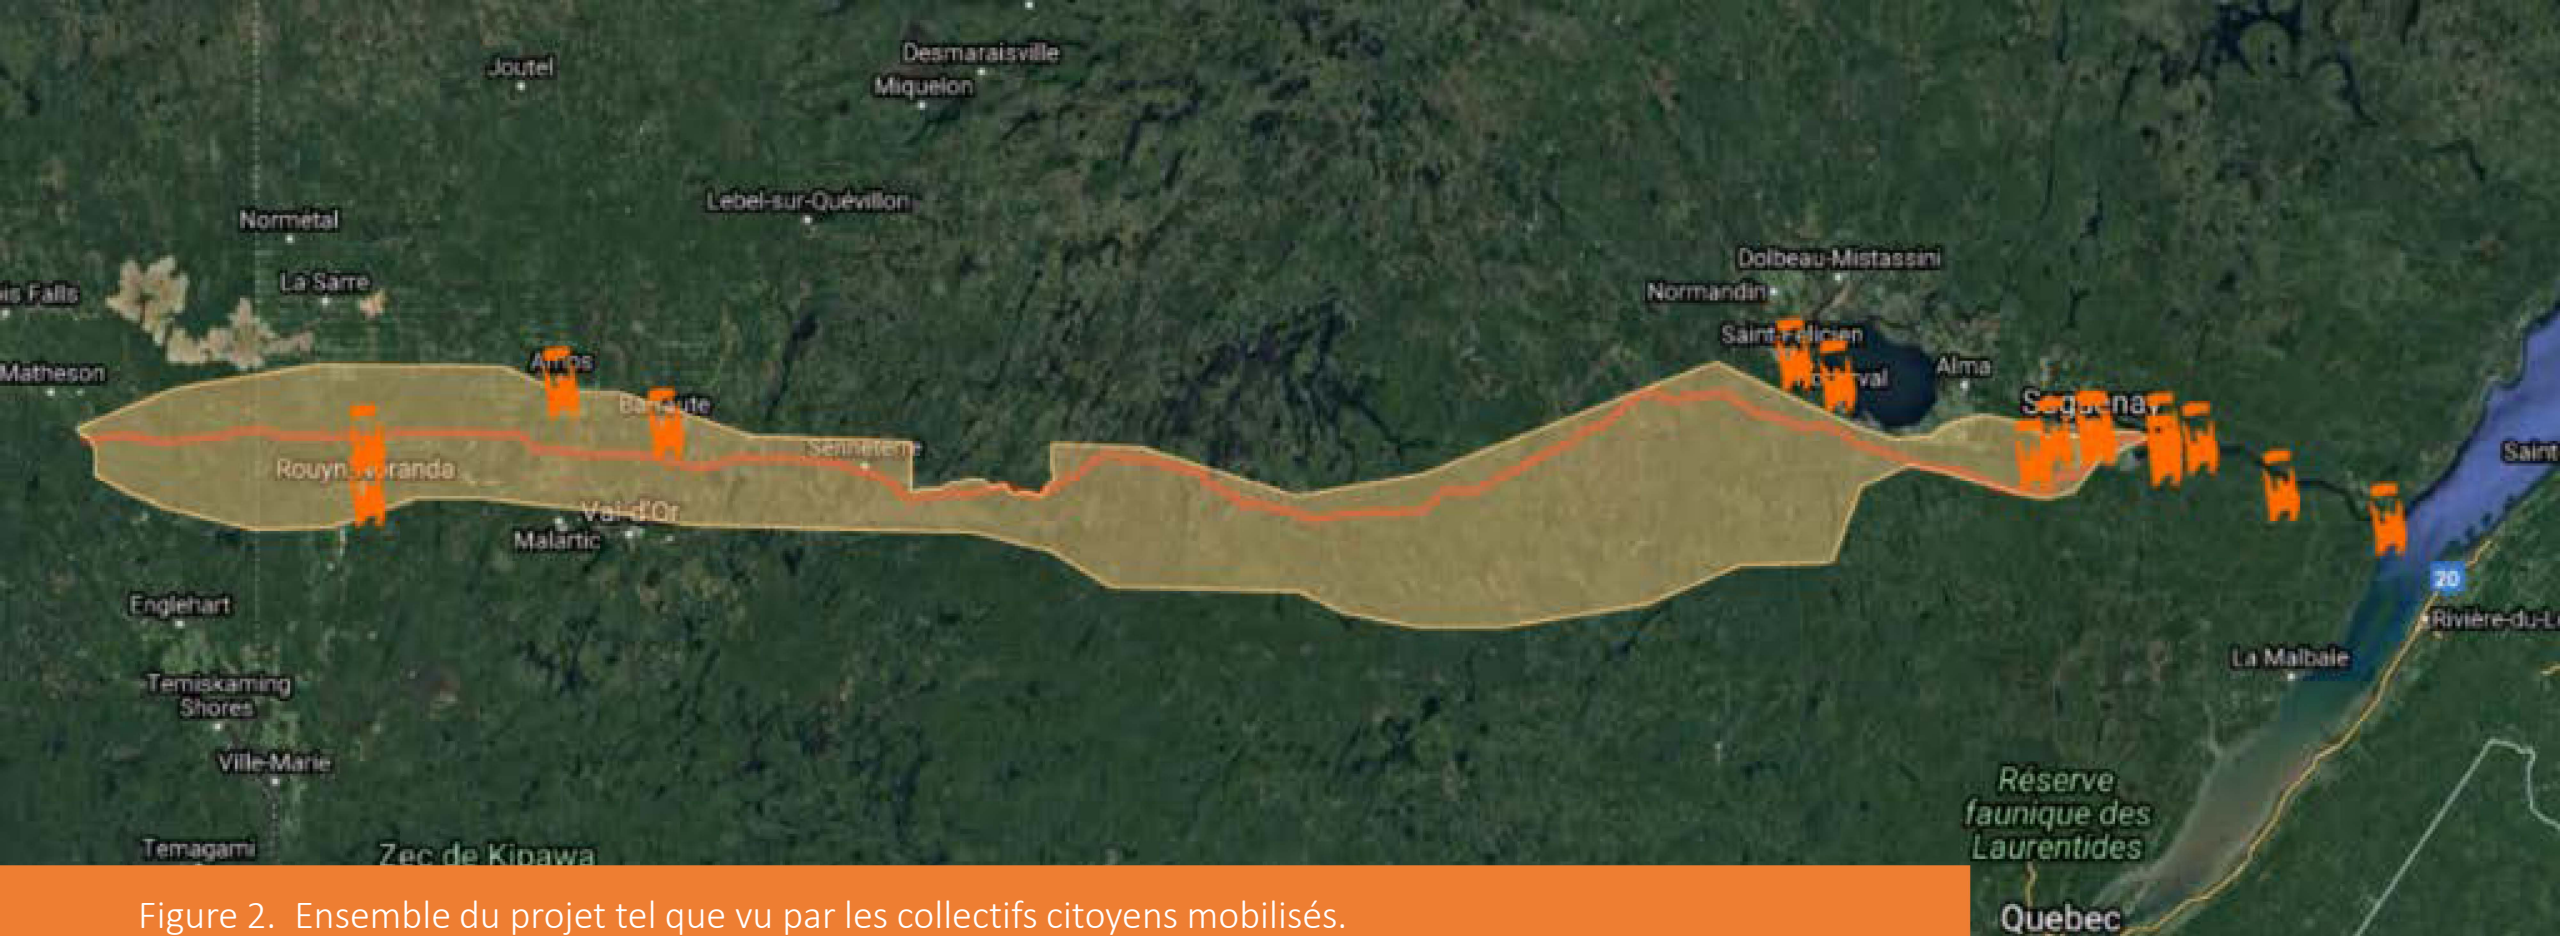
Joutel
Desmaraisville
Miquelon
Lebel-sur-Quévillon
Normetal
La Sarre
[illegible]is Falls
Matheson
Amos
Barraute
Senneterre
Rouyn-Noranda
Val-d'Or
Malartic
Englehart
Temiskaming Shores
Ville-Marie
Temagami
Zec de Kipawa
Dolbeau-Mistassini
Normandin
Saint-Félicien
Roberval
Alma
Saguenay
Saint
20
Rivière-du-L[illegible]
La Malbaie
Réserve faunique des Laurentides
Quebec

Figure 2. Ensemble du projet tel que vu par les collectifs citoyens mobilisés.